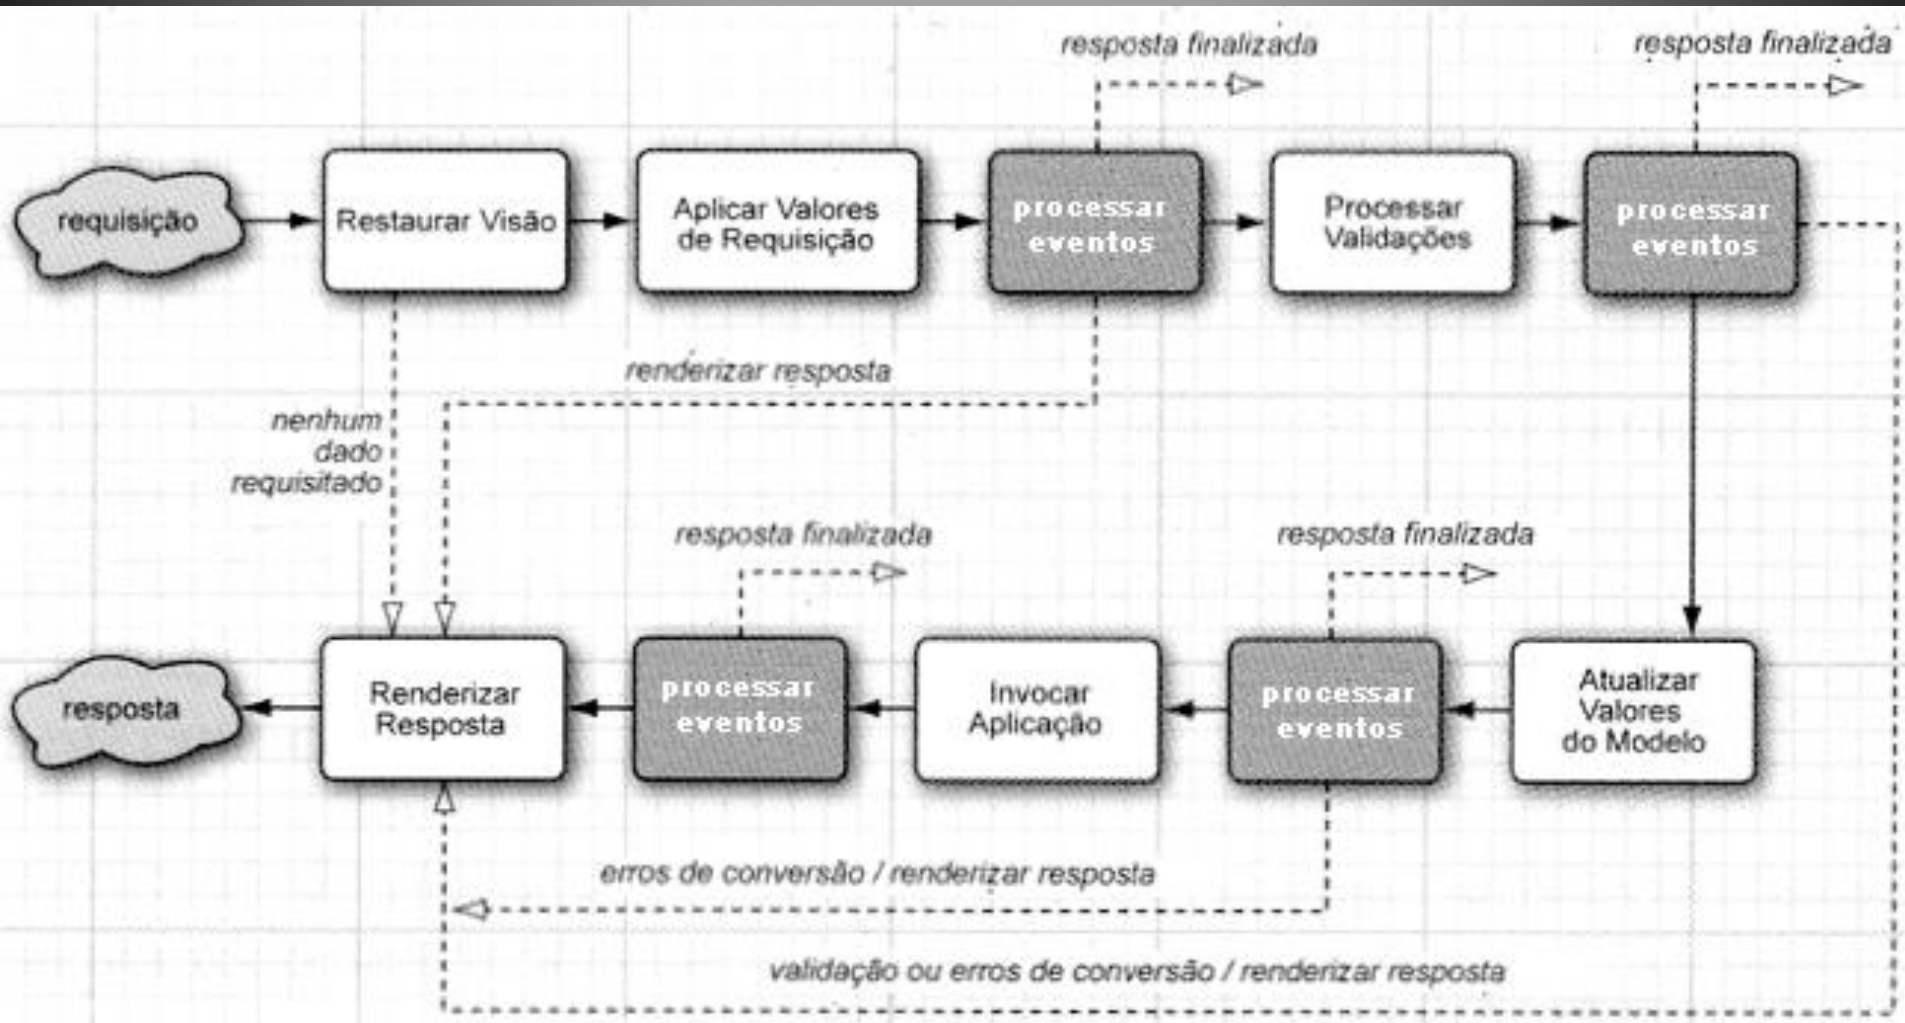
resposta finalizada

resposta finalizada

requisição

Restaurar Visão

Aplicar Valores de Requisição

processar eventos

Processar Validações

processar eventos

renderizar resposta

nenhum dado requisitado

resposta finalizada

resposta finalizada

resposta

Renderizar Resposta

processar eventos

Invocar Aplicação

processar eventos

Atualizar Valores do Modelo

erros de conversão / renderizar resposta

validação ou erros de conversão / renderizar resposta